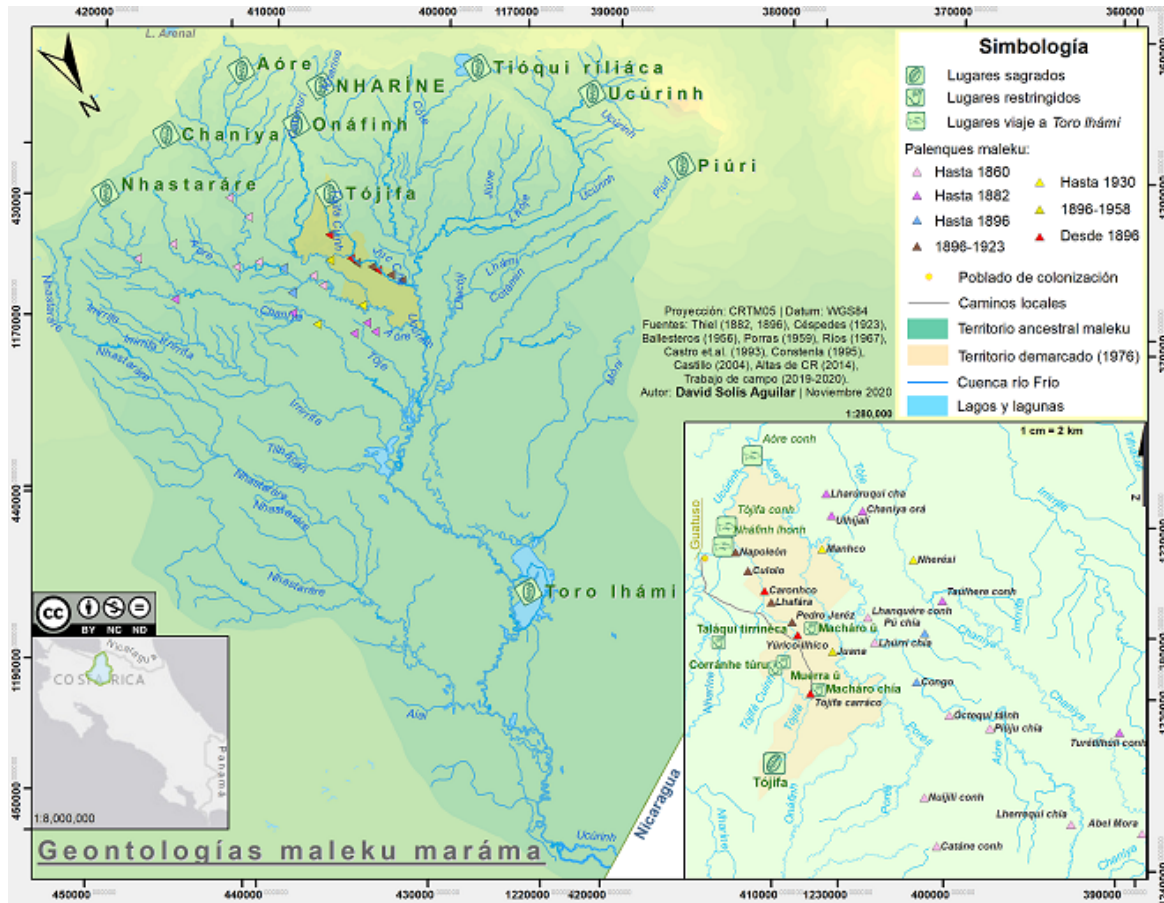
420000 410000 400000 1170000 390000 380000 370000 360000

L. Arenal

N

Aóre
NHARÍNE
Tióqui ríliáca
Ucúrinh
Chaníya
Onáfinh
Piúri
Nhastaráre
Tójifa

Simbología
Lugares sagrados
Lugares restringidos
Lugares viaje a *Toro lhámi*
Palenques maleku:
Hasta 1860
Hasta 1882
Hasta 1896
1896-1923
Hasta 1930
1896-1958
Desde 1896
Poblado de colonización
Caminos locales
Territorio ancestral maleku
Territorio demarcado (1976)
Cuenca río Frío
Lagos y lagunas

Proyección: CRTM05 | Datum: WGS84
Fuentes: Thiel (1882, 1896), Céspedes (1923), Ballesteros (1956), Porras (1959), Ríos (1967), Castro et al. (1993), Constenla (1995), Castillo (2004), Altas de CR (2014), Trabajo de campo (2019-2020).
Autor: **David Solís Aguilar** | Noviembre 2020
1:280,000

1 cm = 2 km

Toro lhámi

Aóre conh
Tójifa conh
Nháfinh lhonh
Lherárruqui chía
Chaníya orá
Ulhíjali
Napoleón
Manilco
Nherási
Cutolo
Tauíhere conh
Carambco
Lhafára
Pedro Jeréz
Lhanquére conh
Pú chía
Taláqui tirrinéca
Macháro ú
Yúrico ilhico
Lhúrri chía
Jaime
Corránhe túru
Muerra ú
Macháro chía
Tójifa carráco
Congo
Ocrequí lalnh
Piúju chía
Turéflhoni conh
Tójifa
Naijíli conh
Lherraqui chía
Abel Mora
Catáne conh
Guatuso

Nicaragua
COSTA RICA
Panamá
1:8,000,000

Geontologías maleku maráma

450000 440000 430000 1220000 420000 410000 1230000 400000 390000